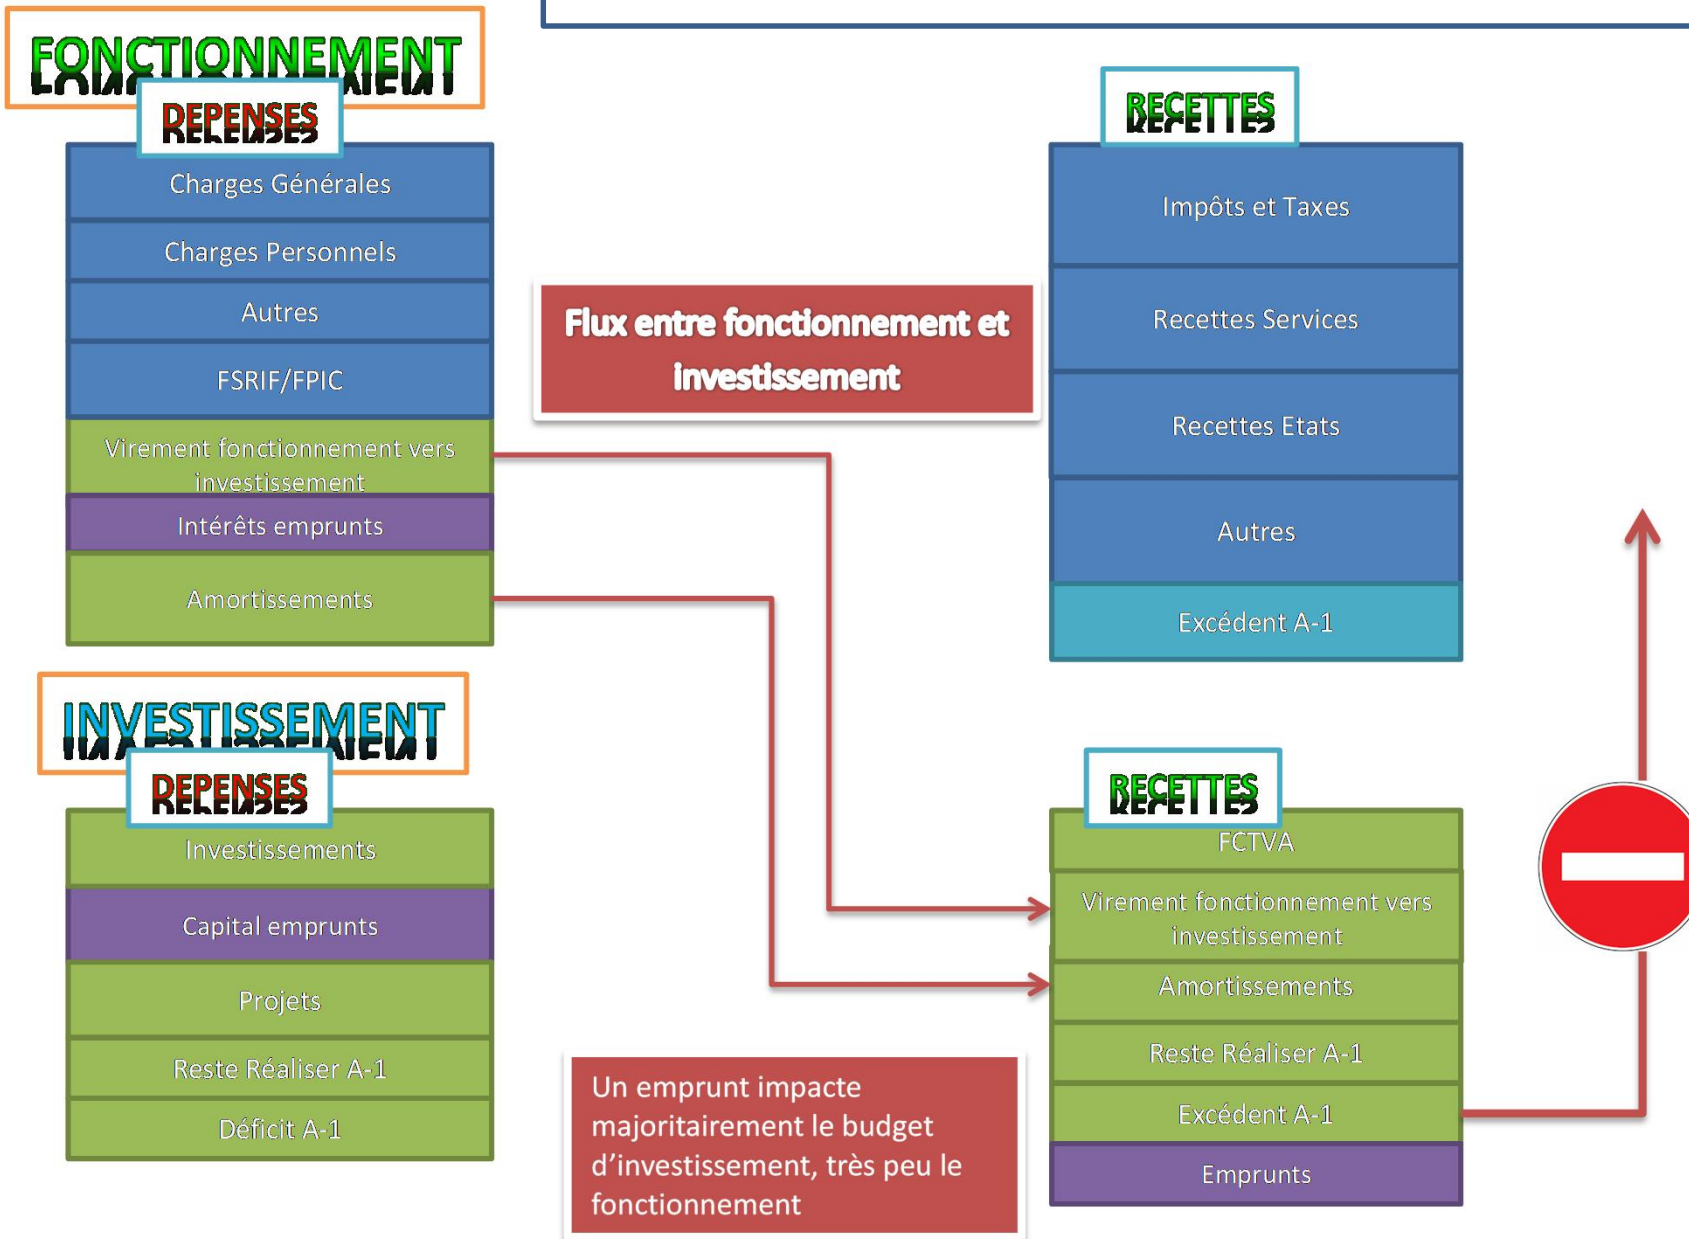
FONCTIONNEMENT

DEPENSES

Charges Générales

Charges Personnels

Autres

FSRIF/FPIC

Virement fonctionnement vers investissement

Intérêts emprunts

Amortissements

RECETTES

Impôts et Taxes

Recettes Services

Recettes Etats

Autres

Excédent A-1

Flux entre fonctionnement et investissement

INVESTISSEMENT

DEPENSES

Investissements

Capital emprunts

Projets

Reste Réaliser A-1

Déficit A-1

RECETTES

FCTVA

Virement fonctionnement vers investissement

Amortissements

Reste Réaliser A-1

Excédent A-1

Emprunts

Un emprunt impacte majoritairement le budget d'investissement, très peu le fonctionnement